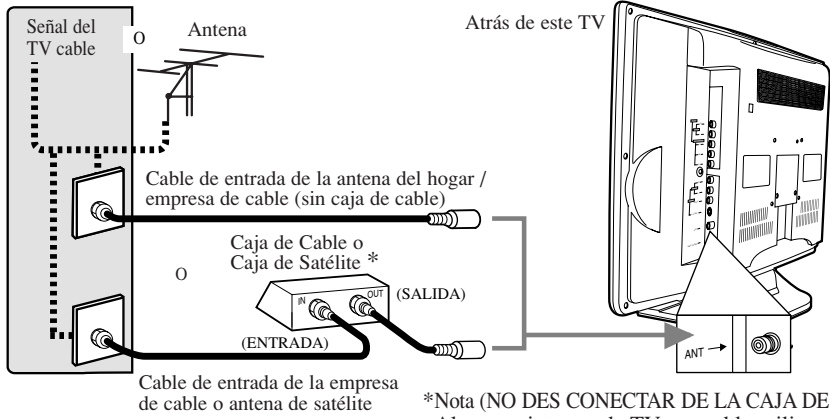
Señal del TV cable

O

Antena

Atrás de este TV

Cable de entrada de la antena del hogar / empresa de cable (sin caja de cable)

Caja de Cable o Caja de Satélite *

O

IN

OUT

(SALIDA)

(ENTRADA)

ANT

Cable de entrada de la empresa de cable o antena de satélite

*Nota (NO DES CONECTAR DE LA CAJA DE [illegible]